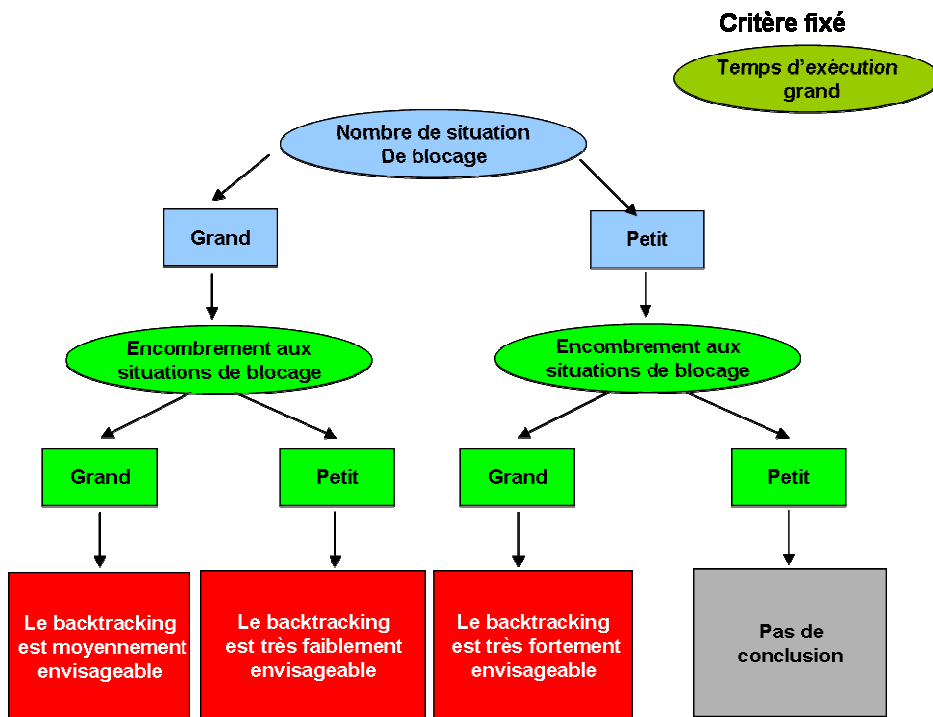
Critère fixé

Temps d'exécution grand

Nombre de situation De blocage

Grand

Petit

Encombrement aux situations de blocage

Encombrement aux situations de blocage

Grand

Petit

Grand

Petit

Le backtracking est moyennement envisageable

Le backtracking est très faiblement envisageable

Le backtracking est très fortement envisageable

Pas de conclusion